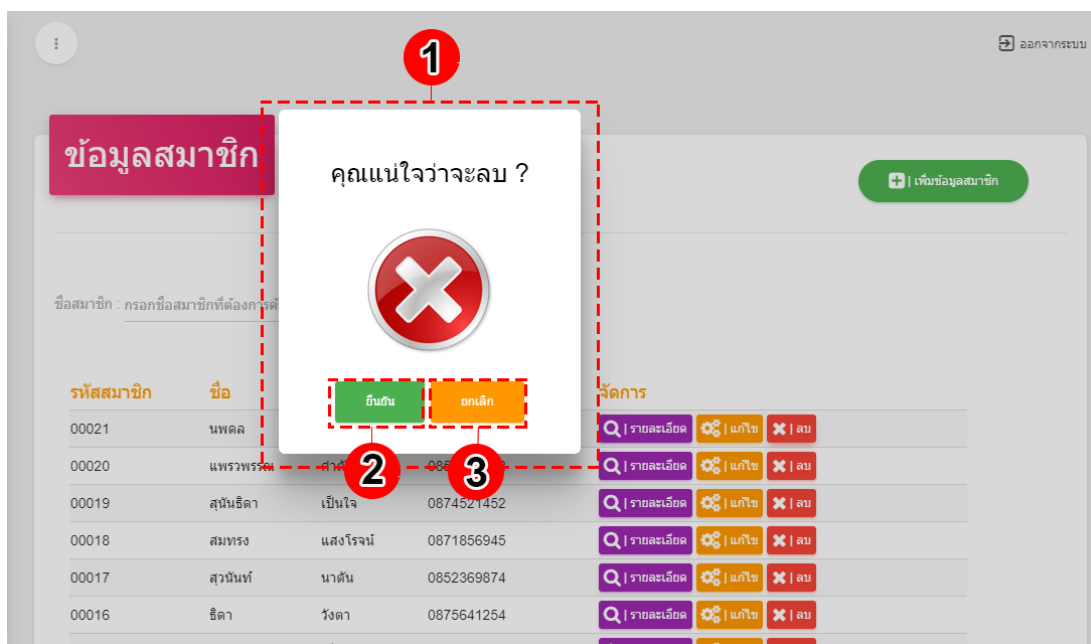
⋮

ออกจากระบบ

1

ข้อมูลสมาชิก

คุณแน่ใจว่าจะลบ ?

| เพิ่มข้อมูลสมาชิก

ชื่อสมาชิก : กรอกชื่อสมาชิกที่ต้องการค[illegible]

ยืนยัน

ยกเลิก

2

3

| รหัสสมาชิก | ชื่อ | | | จัดการ |
|---|---|---|---|---|
| 00021 | นพดล | | | \| รายละเอียด \| แก้ไข \| ลบ |
| 00020 | แพรวพรรณ | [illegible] | 08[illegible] | \| รายละเอียด \| แก้ไข \| ลบ |
| 00019 | สุนันธิดา | เป็นใจ | 0874521452 | \| รายละเอียด \| แก้ไข \| ลบ |
| 00018 | สมทรง | แสงโรจน์ | 0871856945 | \| รายละเอียด \| แก้ไข \| ลบ |
| 00017 | สุวนันท์ | นาดัน | 0852369874 | \| รายละเอียด \| แก้ไข \| ลบ |
| 00016 | ธิดา | วังตา | 0875641254 | \| รายละเอียด \| แก้ไข \| ลบ |